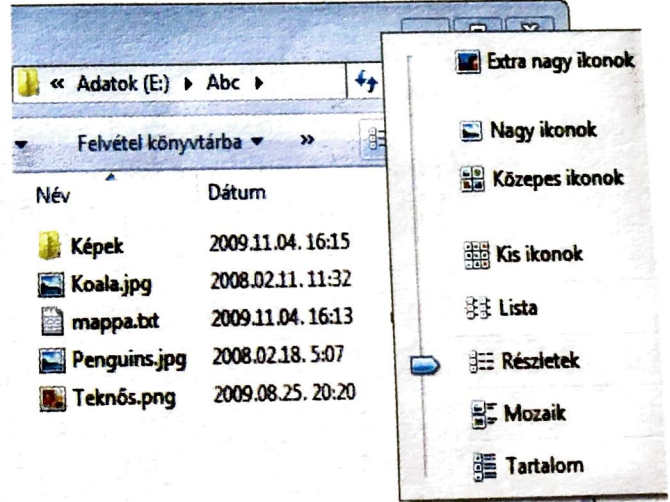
« Adatok (E:) ▸ Abc ▸

Felvétel könyvtárba ▾ »

Név
Dátum

Képek 2009.11.04. 16:15
Koala.jpg 2008.02.11. 11:32
mappa.txt 2009.11.04. 16:13
Penguins.jpg 2008.02.18. 5:07
Teknős.png 2009.08.25. 20:20

Extra nagy ikonok
Nagy ikonok
Közepes ikonok
Kis ikonok
Lista
Részletek
Mozaik
Tartalom